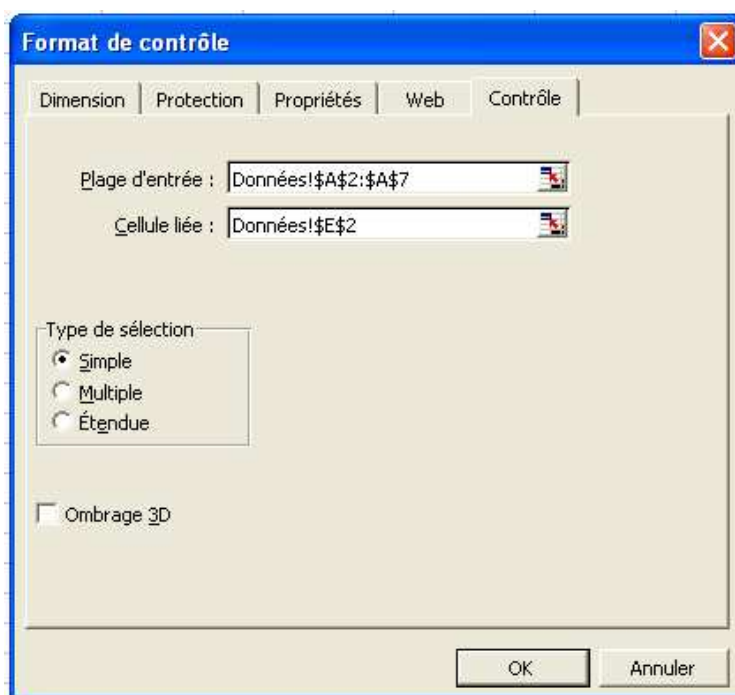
Format de contrôle

Dimension | Protection | Propriétés | Web | Contrôle

Plage d'entrée : Données!$A$2:$A$7

Cellule liée : Données!$E$2

Type de sélection
Simple
Multiple
Étendue

Ombrage 3D

OK
Annuler